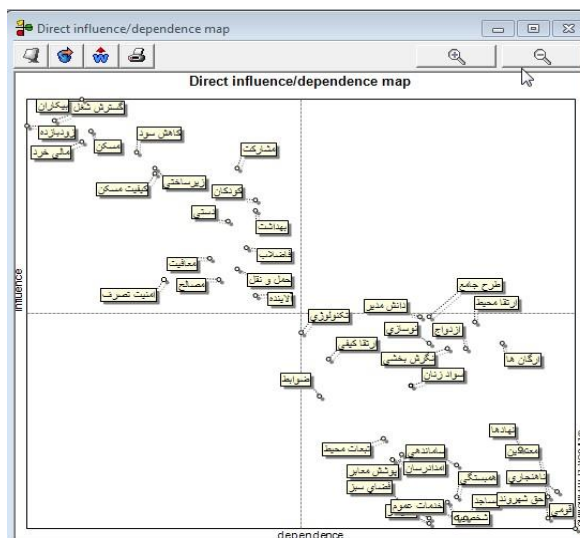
Direct influence/dependence map

Direct influence/dependence map

گسترش شغل
بیکاران
بروبازده
مسکن
منابع خرد
کاهش سود
مشارکت
زیرساختها
کیفیت مسکن
کودکان
سنتی
بهداشت
فاضلاب
معافیت
حمل و نقل
مصالح
آینده
امنیت تصرف
طرح جامع
ارتقا محیط
دانش مدیر
تکنولوژی
نوسازی
ازدواج
ارتقا کیفی
نگرش بخشی
ارگان ها
سواد زنان
ضوابط
نهادها
معتادین
تبعات محیط
ساماندهی
مادرسان
همبستگی
ناهنجاری
پوشش معابر
فضای سبز
حق شهروند
مساجد
خدمات عموم
شخصیه
قومی

influence
dependence